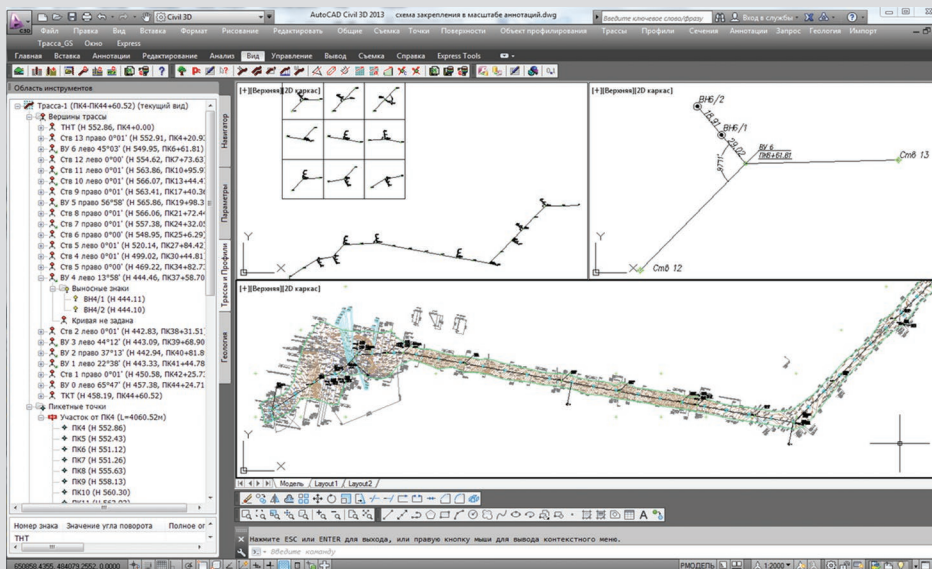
Civil 3D
AutoCAD Civil 3D 2013 схема закрепления в масштабе аннотаций.dwg
Введите ключевое слово/фразу
Вход в службы
Файл Правка Вид Вставка Формат Рисование Редактировать Общие Съемка Точки Поверхности Объект профилирования Трассы Профили Сечения Аннотации Запрос Геология Импорт
Трасса_GS Окно Express
Главная Вставка Аннотации Редактирование Анализ Вид Управление Вывод Съемка Справка Express Tools
Область инструментов
Трасса-1 (ПК4-ПК44+60.52) (текущий вид)
Вершины трассы
ТНТ (Н 552.86, ПК4+0.00)
Ств 13 право 0°01' (Н 552.91, ПК4+20.93
ВУ 6 лево 45°03' (Н 549.95, ПК6+61.81)
Ств 12 лево 0°00' (Н 554.62, ПК7+73.63
Ств 11 лево 0°01' (Н 563.86, ПК10+95.97
Ств 10 лево 0°01' (Н 566.07, ПК13+44.47
Ств 9 право 0°01' (Н 563.41, ПК17+40.36
ВУ 5 право 56°58' (Н 565.86, ПК19+98.3
Ств 8 право 0°01' (Н 566.06, ПК21+72.44
Ств 7 право 0°01' (Н 557.38, ПК24+32.05
Ств 6 право 0°00' (Н 548.95, ПК25+6.29
Ств 5 лево 0°01' (Н 520.14, ПК27+84.42
Ств 4 лево 0°01' (Н 499.02, ПК30+44.81
Ств 3 право 0°00' (Н 469.22, ПК34+82.7
ВУ 4 лево 13°58' (Н 444.46, ПК37+58.70
Выносные знаки
ВН4/1 (Н 444.11)
ВН4/2 (Н 444.10)
Кривая не задана
Ств 2 лево 0°01' (Н 442.83, ПК38+31.51
ВУ 3 лево 44°12' (Н 443.09, ПК39+68.90
ВУ 2 право 37°13' (Н 442.94, ПК40+81.8
ВУ 1 лево 22°38' (Н 443.33, ПК41+44.78
Ств 1 право 0°01' (Н 450.58, ПК42+25.7
ВУ 0 лево 65°47' (Н 457.38, ПК44+24.71
ТКТ (Н 458.19, ПК44+60.52)
Пикетные точки
Участок от ПК4 (L=4060.52м)
ПК4 (Н 552.86)
ПК5 (Н 552.43)
ПК6 (Н 551.12)
ПК7 (Н 551.26)
ПК8 (Н 555.63)
ПК9 (Н 558.13)
ПК10 (Н 560.30)
Навигатор
Параметры
Трассы и Профили
Геология
Номер знака Значение угла поворота Полное от
ТНТ
[+][Верхняя][2D каркас]
[+][Верхняя][2D каркас]
ВН6/2
ВН6/1
ВУ 6
ПК6+61.81
Ств 13
Ств 12
[+][Верхняя][2D каркас]
Модель Layout1 Layout2
Нажмите ESC или ENTER для выхода, или правую кнопку мыши для вывода контекстного меню.
Введите команду
650858.4355, 484079.2552, 0.0000
РМОДЕЛЬ
1:2000